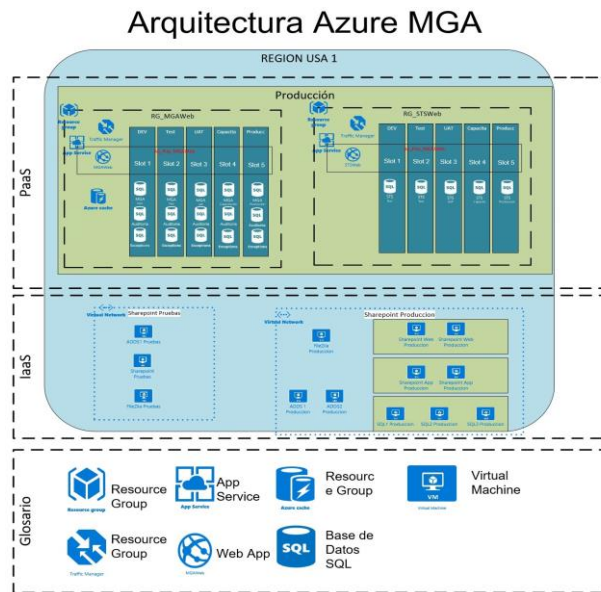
Arquitectura Azure MGA

REGION USA 1

PaaS

Producción

Resource group

RG_MGAWeb

Traffic Manager

App Service

MGAWeb

Azure cache

DEV | Test | UAT | Capacita | Productivo

Slot 1 | Slot 2 | Slot 3 | Slot 4 | Slot 5

SQL

RG_STSWeb

Resource group

Traffic Manager

App Service

STSWeb

DEV | Test | UAT | Capacita | Productivo

Slot 1 | Slot 2 | Slot 3 | Slot 4 | Slot 5

SQL

IaaS

Virtual Network

Sharepoint Pruebas

ADDS1 Pruebas

Sharepoint Pruebas

FileDisc Pruebas

Virtual Network

Sharepoint Produccion

FileDisc Produccion

Sharepoint Web Produccion

Sharepoint Web Produccion

Sharepoint App Produccion

Sharepoint App Produccion

ADDS1 Produccion

ADDS2 Produccion

SQL1 Produccion

SQL2 Produccion

SQL3 Produccion

Glosario

Resource Group
Resource group

App Service
App Service

Resourc e Group
Azure cache

VM
Virtual Machine
Virtual Machine

Resource Group
Traffic Manager

Web App
MGAWeb

SQL
Base de Datos SQL